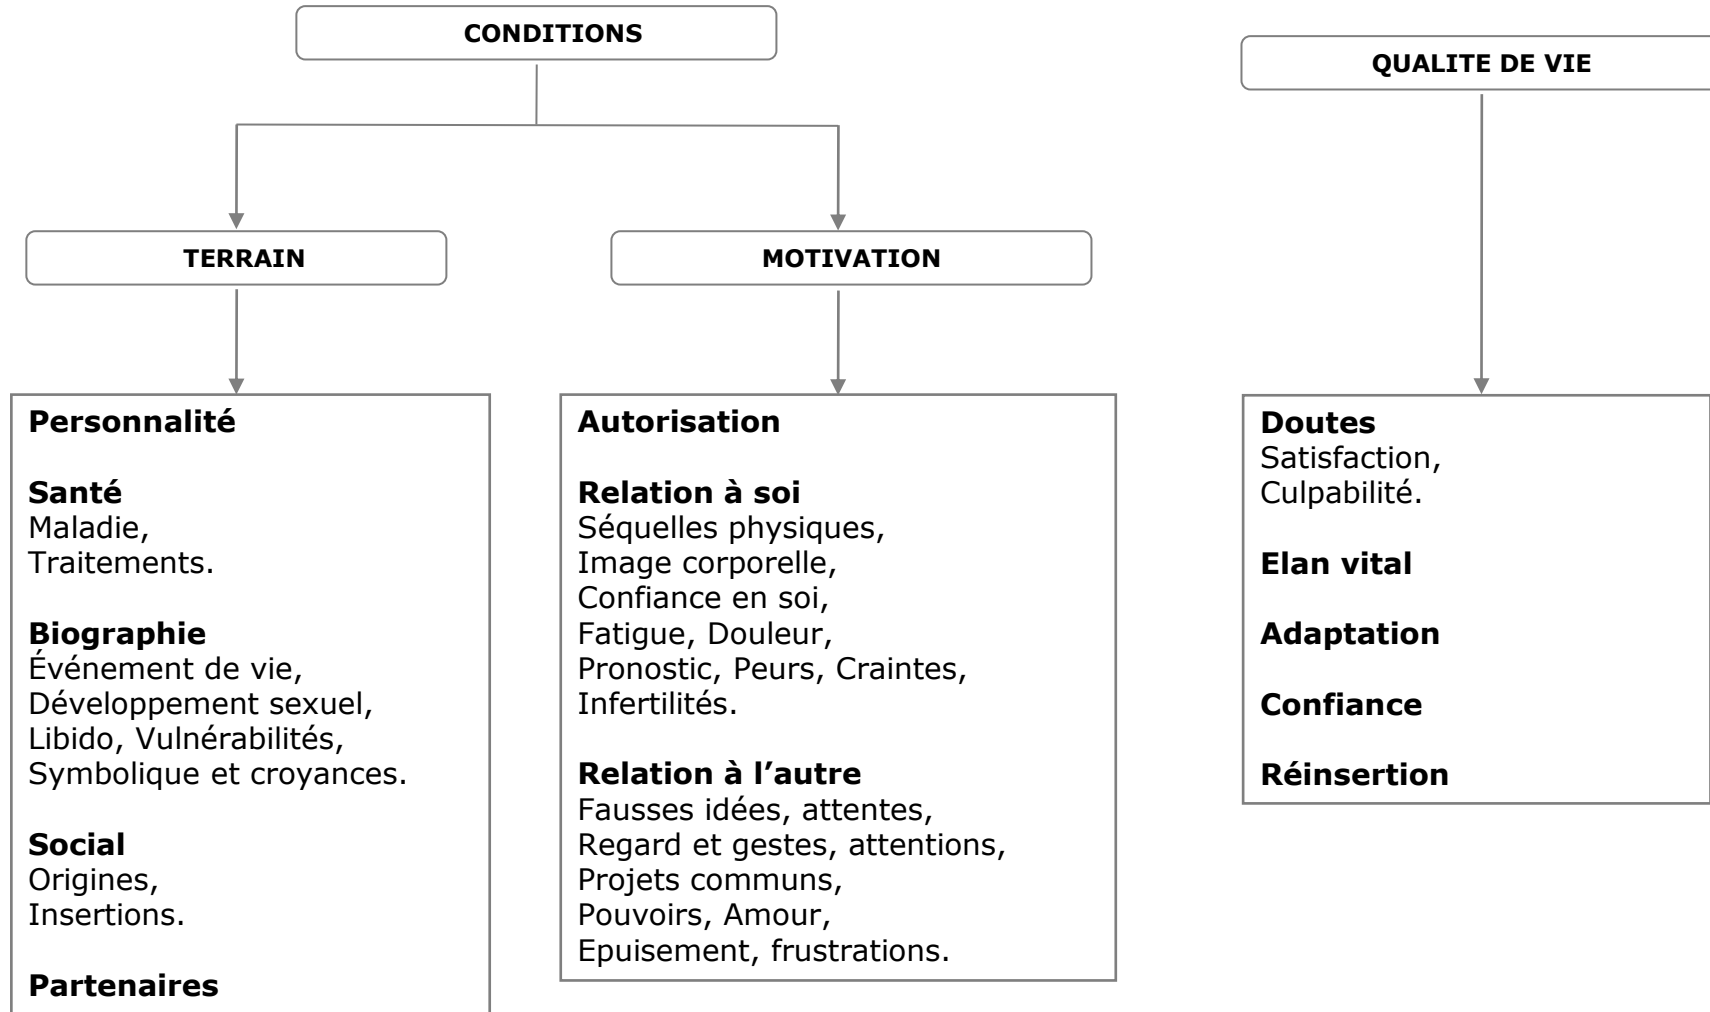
CONDITIONS

TERRAIN

MOTIVATION

Personnalité

Santé
Maladie,
Traitements.

Biographie
Événement de vie,
Développement sexuel,
Libido, Vulnérabilités,
Symbolique et croyances.

Social
Origines,
Insertions.

Partenaires

Autorisation

Relation à soi
Séquelles physiques,
Image corporelle,
Confiance en soi,
Fatigue, Douleur,
Pronostic, Peurs, Craintes,
Infertilités.

Relation à l'autre
Fausses idées, attentes,
Regard et gestes, attentions,
Projets communs,
Pouvoirs, Amour,
Epuisement, frustrations.

QUALITE DE VIE

Doutes
Satisfaction,
Culpabilité.

Elan vital

Adaptation

Confiance

Réinsertion